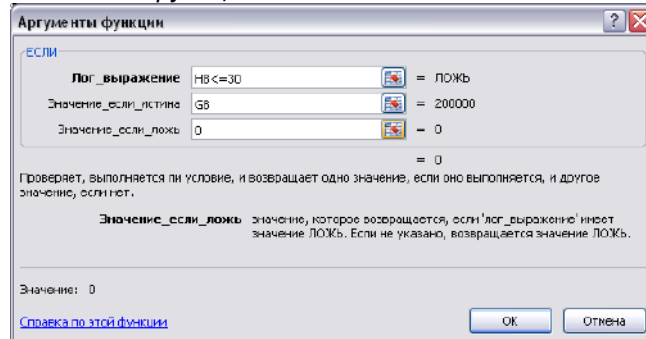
Аргументы функции

ЕСЛИ

Лог_выражение H8<=30 = ЛОЖЬ

Значение_если_истина G8 = 200000

Значение_если_ложь 0 = 0

= 0

Проверяет, выполняется ли условие, и возвращает одно значение, если оно выполняется, и другое значение, если нет.

Значение_если_ложь значение, которое возвращается, если 'лог_выражение' имеет значение ЛОЖЬ. Если не указано, возвращается значение ЛОЖЬ.

Значение: 0

Справка по этой функции

ОК Отмена